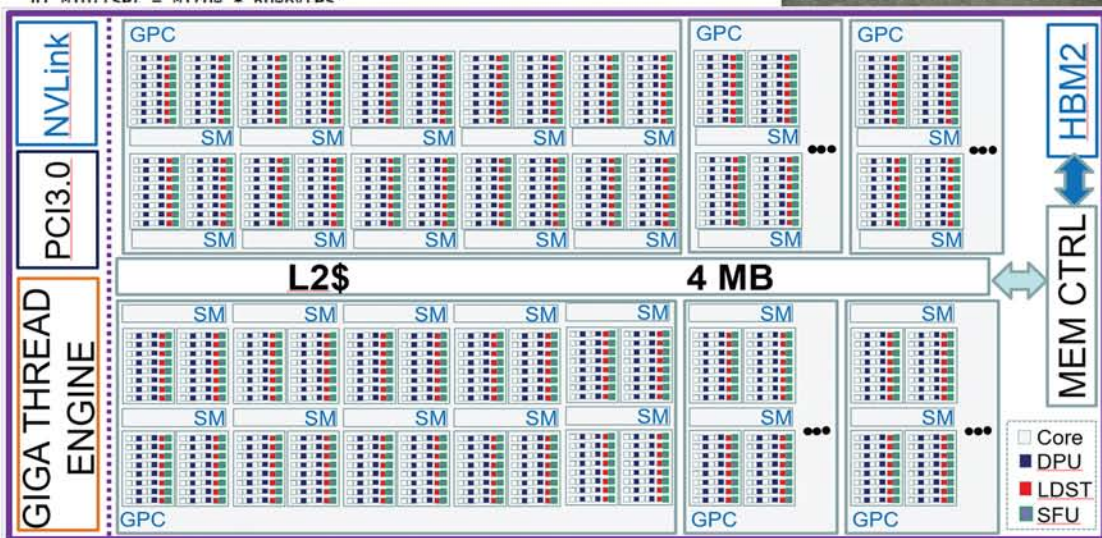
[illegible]

NVLink

PCI3.0

GIGA THREAD ENGINE

GPC

SM SM SM SM SM

SM SM SM SM SM

GPC

SM

SM

•••

GPC

SM

SM

•••

HBM2

L2$

4 MB

MEM CTRL

SM SM SM SM SM

SM SM SM SM SM

GPC

SM

SM

•••

GPC

SM

SM

•••

GPC

GPC

Core
DPU
LDST
SFU